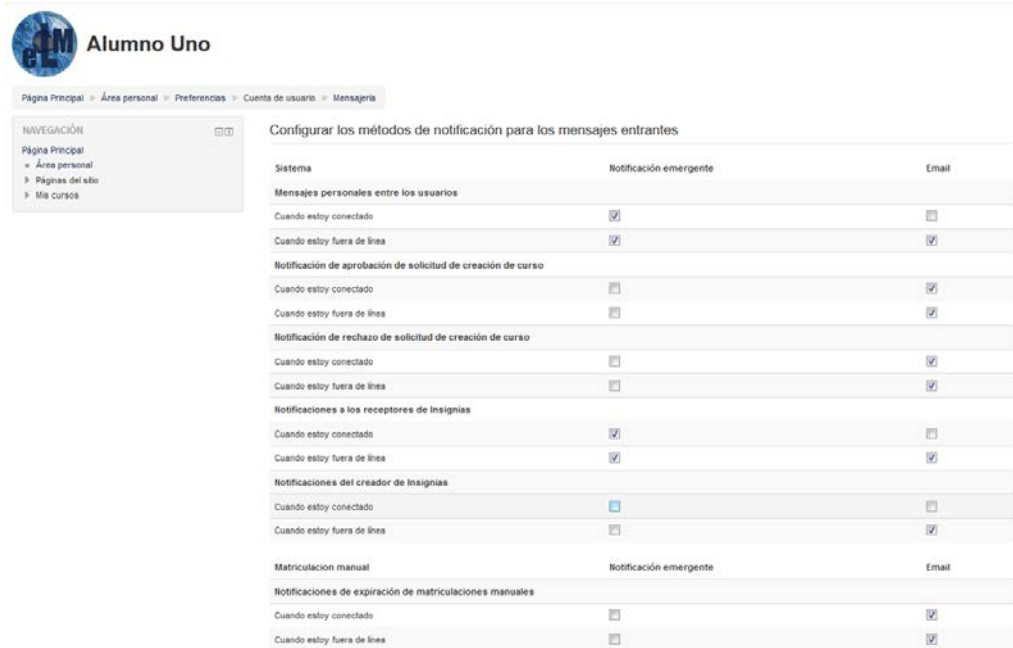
Alumno Uno

Página Principal ▸ Área personal ▸ Preferencias ▸ Cuenta de usuario ▸ Mensajería

NAVEGACIÓN

Página Principal
Área personal
Páginas del sitio
Mis cursos

Configurar los métodos de notificación para los mensajes entrantes

| Sistema | Notificación emergente | Email |
|---|---|---|
| Mensajes personales entre los usuarios | | |
| Cuando estoy conectado | ☑ | ☐ |
| Cuando estoy fuera de línea | ☑ | ☑ |
| Notificación de aprobación de solicitud de creación de curso | | |
| Cuando estoy conectado | ☐ | ☑ |
| Cuando estoy fuera de línea | ☐ | ☑ |
| Notificación de rechazo de solicitud de creación de curso | | |
| Cuando estoy conectado | ☐ | ☑ |
| Cuando estoy fuera de línea | ☐ | ☑ |
| Notificaciones a los receptores de Insignias | | |
| Cuando estoy conectado | ☑ | ☐ |
| Cuando estoy fuera de línea | ☑ | ☑ |
| Notificaciones del creador de Insignias | | |
| Cuando estoy conectado | ☐ | ☐ |
| Cuando estoy fuera de línea | ☐ | ☑ |

| Matriculacion manual | Notificación emergente | Email |
|---|---|---|
| Notificaciones de expiración de matriculaciones manuales | | |
| Cuando estoy conectado | ☐ | ☑ |
| Cuando estoy fuera de línea | ☐ | ☑ |